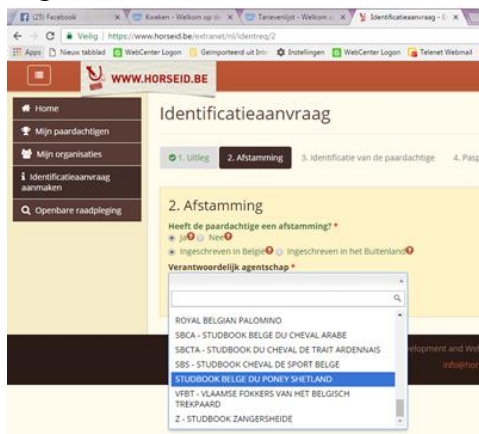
(25) Facebook
Kweken - Welkom op d
Tarievenlijst - Welkom
Identificatieaanvraag - E

Veilig | https://www.horseid.be/extranet/nl/identreq/2

Apps | Nieuw tabblad | WebCenter Logon | Geïmporteerd uit Inte | Instellingen | WebCenter Logon | Telenet Webmail

WWW.HORSEID.BE

Home
Mijn paardachtigen
Mijn organisaties
Identificatieaanvraag aanmaken
Openbare raadpleging

Identificatieaanvraag

1. Uitleg | 2. Afstamming | 3. Identificatie van de paardachtige | 4. Pasp

2. Afstamming

Heeft de paardachtige een afstamming? *
Ja Nee
Ingeschreven in België Ingeschreven in het Buitenland

Verantwoordelijk agentschap *

ROYAL BELGIAN PALOMINO
SBCA - STUDBOOK BELGE DU CHEVAL ARABE
SBCTA - STUDBOOK DU CHEVAL DE TRAIT ARDENNAIS
SBS - STUDBOOK CHEVAL DE SPORT BELGE
STUDBOOK BELGE DU PONEY SHETLAND
VFBT - VLAAMSE FOKKERS VAN HET BELGISCH TREKPAARD
Z - STUDBOOK ZANGERSHEIDE

velopment and We
info@hor